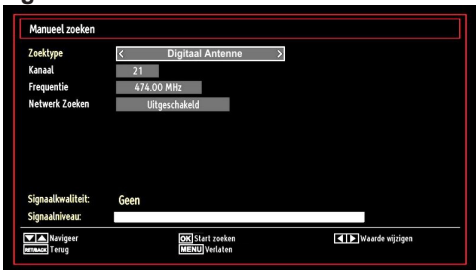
Manueel zoeken

Zoektype
Digitaal Antenne
Kanaal
21
Frequentie
474.00 MHz
Netwerk Zoeken
Uitgeschakeld

Signaalkwaliteit:
Geen
Signaalniveau:

Navigeer
RETURN Terug
OK Start zoeken
MENU Verlaten
Waarde wijzigen